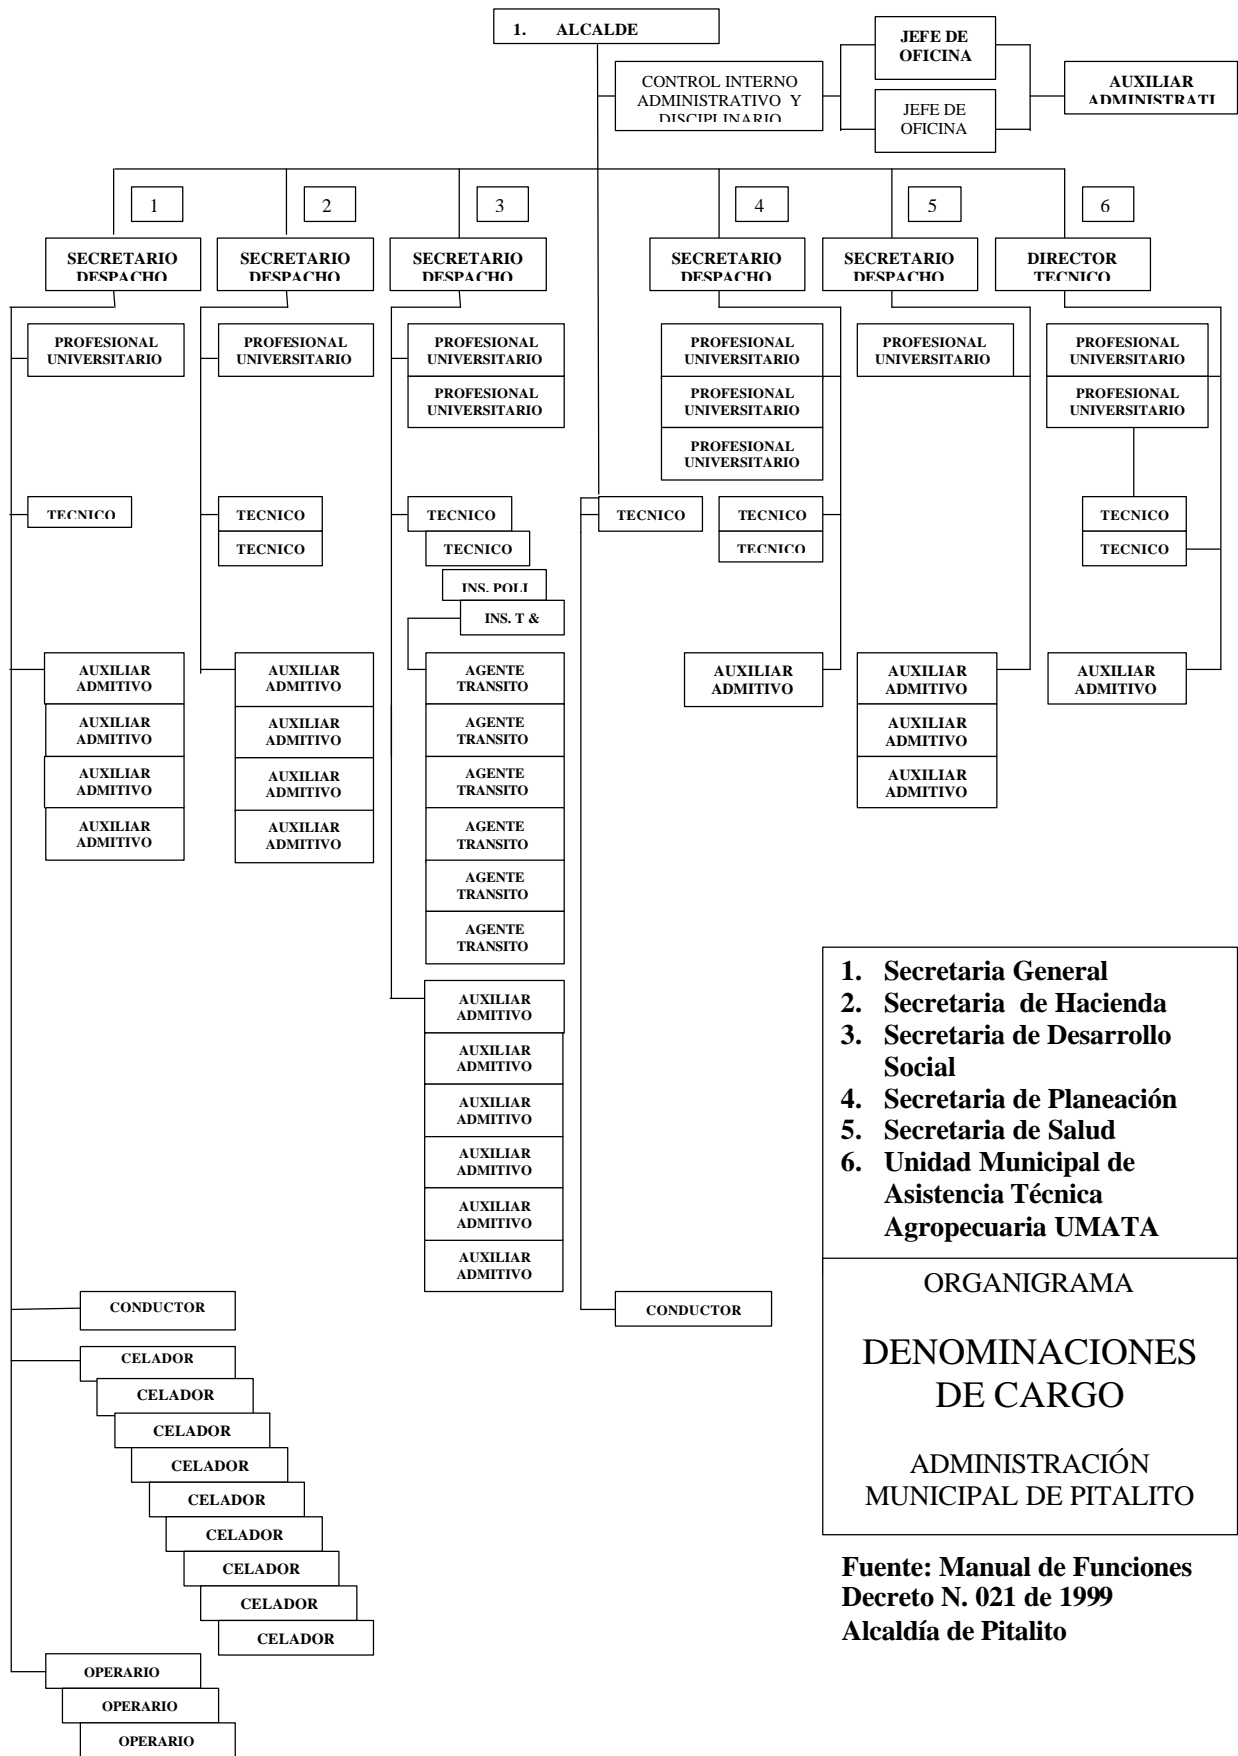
1. ALCALDE

CONTROL INTERNO ADMINISTRATIVO Y DISCIPLINARIO

JEFE DE OFICINA

JEFE DE OFICINA

AUXILIAR ADMINISTRATI

1

SECRETARIO DESPACHO

PROFESIONAL UNIVERSITARIO

TECNICO

AUXILIAR ADMITIVO

AUXILIAR ADMITIVO

AUXILIAR ADMITIVO

AUXILIAR ADMITIVO

CONDUCTOR

CELADOR

CELADOR

CELADOR

CELADOR

CELADOR

CELADOR

CELADOR

CELADOR

CELADOR

OPERARIO

OPERARIO

OPERARIO

2

SECRETARIO DESPACHO

PROFESIONAL UNIVERSITARIO

TECNICO

TECNICO

AUXILIAR ADMITIVO

AUXILIAR ADMITIVO

AUXILIAR ADMITIVO

AUXILIAR ADMITIVO

3

SECRETARIO DESPACHO

PROFESIONAL UNIVERSITARIO

PROFESIONAL UNIVERSITARIO

TECNICO

TECNICO

INS. POLI

INS. T &

AGENTE TRANSITO

AGENTE TRANSITO

AGENTE TRANSITO

AGENTE TRANSITO

AGENTE TRANSITO

AGENTE TRANSITO

AUXILIAR ADMITIVO

AUXILIAR ADMITIVO

AUXILIAR ADMITIVO

AUXILIAR ADMITIVO

AUXILIAR ADMITIVO

AUXILIAR ADMITIVO

TECNICO

CONDUCTOR

4

SECRETARIO DESPACHO

PROFESIONAL UNIVERSITARIO

PROFESIONAL UNIVERSITARIO

PROFESIONAL UNIVERSITARIO

TECNICO

TECNICO

AUXILIAR ADMITIVO

5

SECRETARIO DESPACHO

PROFESIONAL UNIVERSITARIO

AUXILIAR ADMITIVO

AUXILIAR ADMITIVO

AUXILIAR ADMITIVO

6

DIRECTOR TECNICO

PROFESIONAL UNIVERSITARIO

PROFESIONAL UNIVERSITARIO

TECNICO

TECNICO

AUXILIAR ADMITIVO

1. Secretaria General
2. Secretaria de Hacienda
3. Secretaria de Desarrollo Social
4. Secretaria de Planeación
5. Secretaria de Salud
6. Unidad Municipal de Asistencia Técnica Agropecuaria UMATA

ORGANIGRAMA

DENOMINACIONES DE CARGO

ADMINISTRACIÓN MUNICIPAL DE PITALITO

Fuente: Manual de Funciones Decreto N. 021 de 1999 Alcaldía de Pitalito